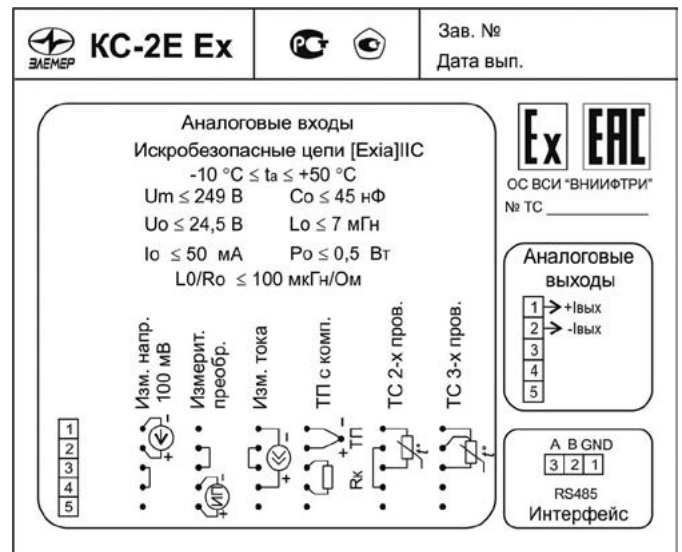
ЭЛЕМЕР КС-2Е Ex

Зав. №
Дата вып.

Аналоговые входы
Искробезопасные цепи [Exia]IIC
-10 °C ≤ ta ≤ +50 °C
Um ≤ 249 В Co ≤ 45 нФ
Uo ≤ 24,5 В Lo ≤ 7 мГн
Io ≤ 50 мА Po ≤ 0,5 Вт
L0/Ro ≤ 100 мкГн/Ом

Ex EAC
ОС ВСИ "ВНИИФТРИ"
№ ТС

Аналоговые выходы
1 +Iвых
2 -Iвых
3
4
5

Изм. напр. 100 мВ
Измерит. преобр.
Изм. тока
ТП с комп.
ТС 2-х пров.
ТС 3-х пров.

1
2
3
4
5

ИП
ТП
Rк

A B GND
3 2 1
RS485
Интерфейс